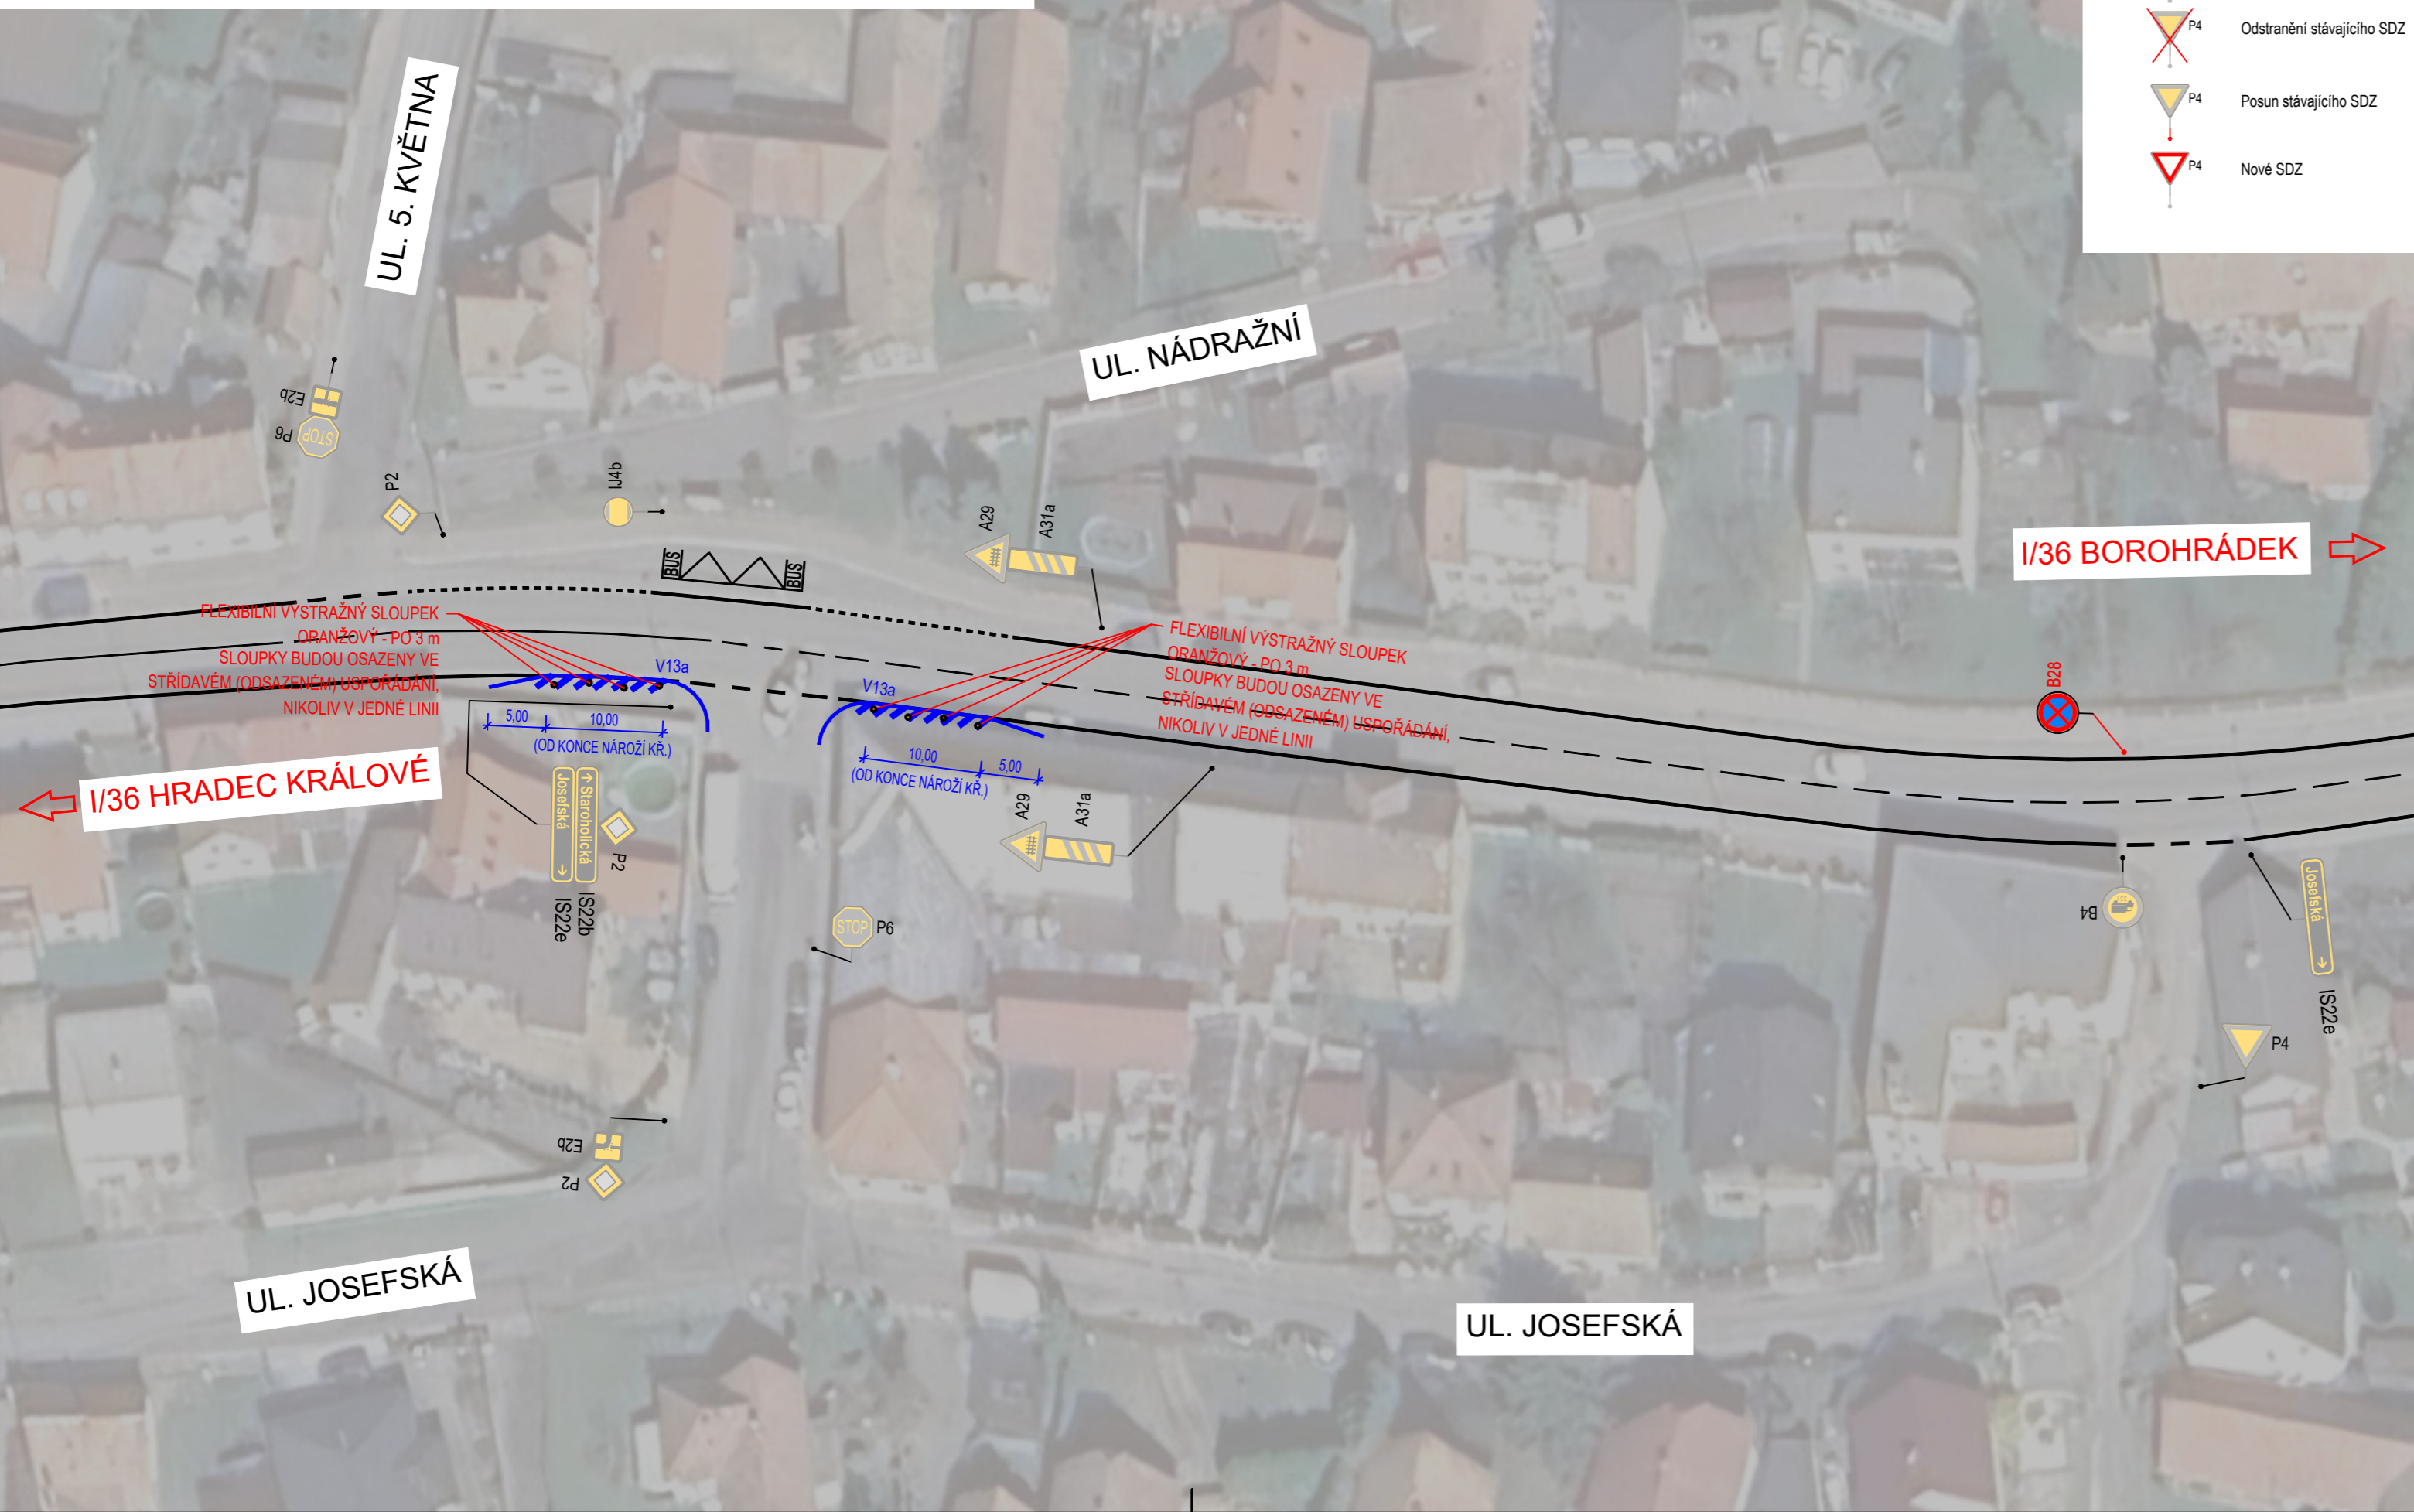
P4 Odstranění stávajícího SDZ

P4 Posun stávajícího SDZ

P4 Nové SDZ

UL. 5. KVĚTNA

UL. NÁDRAŽNÍ

E2b

STOP P6

P2

IJ4b

BUS

BUS

A29

A31a

I/36 BOROHRÁDEK

FLEXIBILNÍ VÝSTRAŽNÝ SLOUPEK ORANŽOVÝ - PO 3 m SLOUPKY BUDOU OSAZENY VE STŘÍDAVÉM (ODSAZENÉM) USPOŘÁDÁNÍ, NIKOLIV V JEDNÉ LINII

V13a

5,00

10,00

(OD KONCE NÁROŽÍ KŘ.)

V13a

FLEXIBILNÍ VÝSTRAŽNÝ SLOUPEK ORANŽOVÝ - PO 3 m SLOUPKY BUDOU OSAZENY VE STŘÍDAVÉM (ODSAZENÉM) USPOŘÁDÁNÍ, NIKOLIV V JEDNÉ LINII

B28

10,00

5,00

(OD KONCE NÁROŽÍ KŘ.)

I/36 HRADEC KRÁLOVÉ

Josefská

Staroholická

P2

IS22e

IS22b

A29

A31a

STOP P6

B4

Josefská

IS22e

P4

E2b

P2

UL. JOSEFSKÁ

UL. JOSEFSKÁ